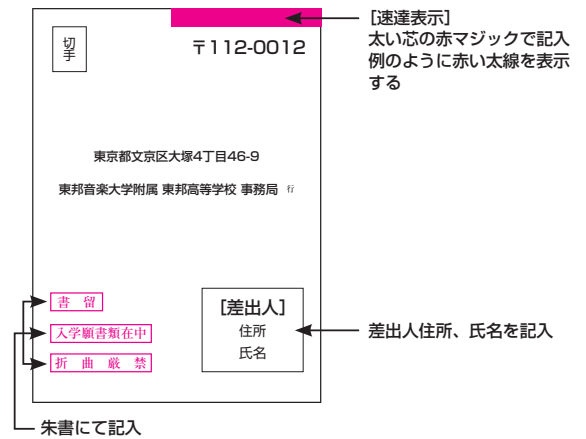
切手

〒112-0012

東京都文京区大塚4丁目46-9

東邦音楽大学附属 東邦高等学校 事務局 行

書留

入学願書類在中

折曲厳禁

［差出人］
住所
氏名

［速達表示］
太い芯の赤マジックで記入例のように赤い太線を表示する

差出人住所、氏名を記入

朱書にて記入